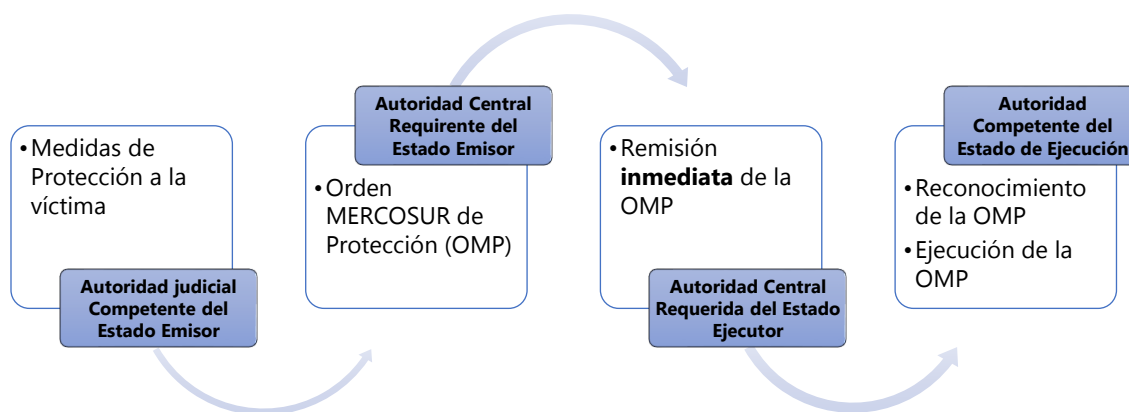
• Medidas de Protección a la víctima

Autoridad judicial Competente del Estado Emisor

Autoridad Central Requirente del Estado Emisor

• Orden MERCOSUR de Protección (OMP)

• Remisión **inmediata** de la OMP

Autoridad Central Requerida del Estado Ejecutor

Autoridad Competente del Estado de Ejecución

• Reconocimiento de la OMP
• Ejecución de la OMP